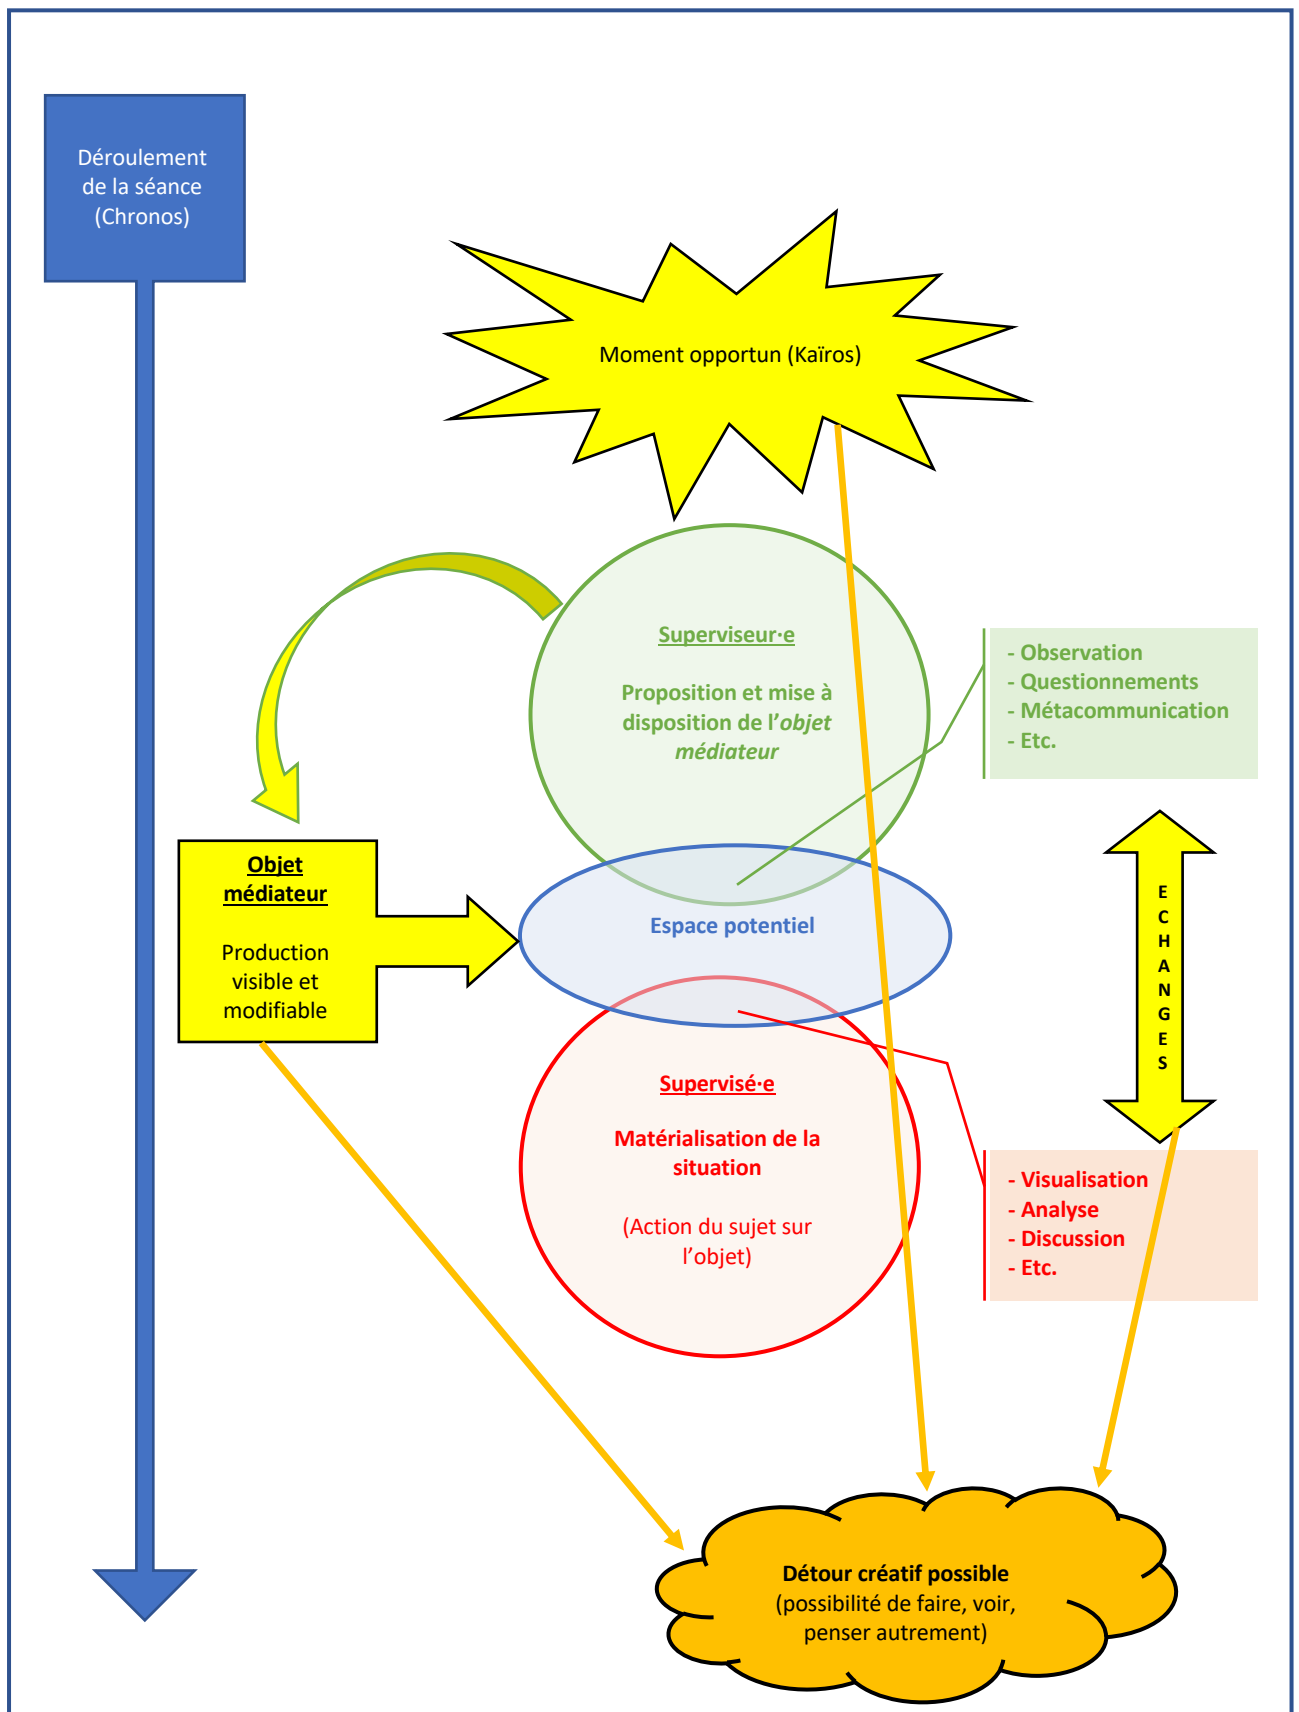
Déroulement de la séance (Chronos)

Moment opportun (Kaïros)

Superviseur·e

Proposition et mise à disposition de l'*objet médiateur*

- Observation
- Questionnements
- Métacommunication
- Etc.

Objet médiateur

Production visible et modifiable

Espace potentiel

E C H A N G E S

Supervisé·e

Matérialisation de la situation

(Action du sujet sur l'objet)

- Visualisation
- Analyse
- Discussion
- Etc.

Détour créatif possible (possibilité de faire, voir, penser autrement)